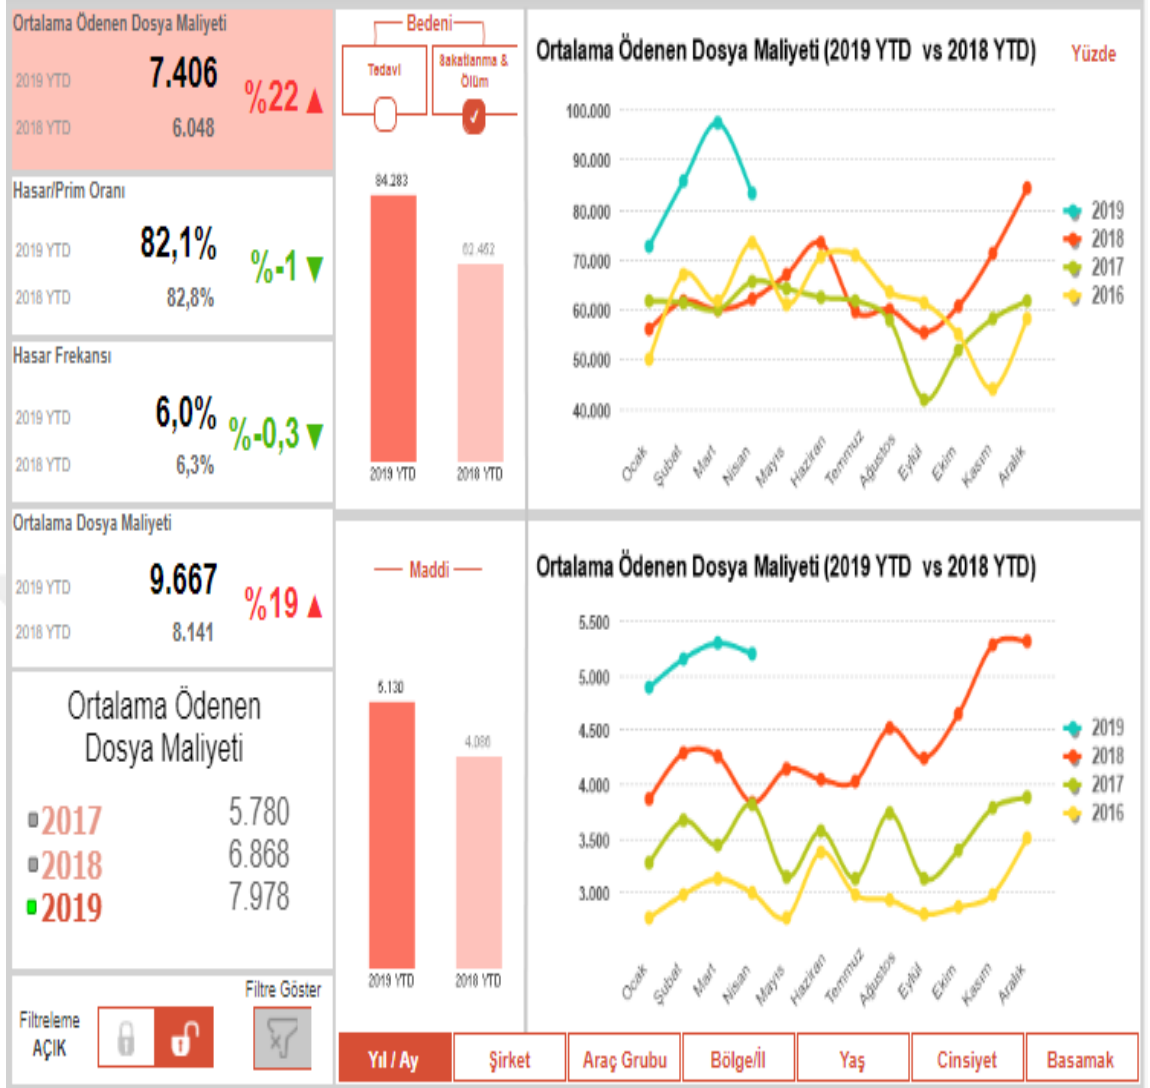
Ortalama Ödenen Dosya Maliyeti
2019 YTD 7.406
2018 YTD 6.048
%22 ▲

Hasar/Prim Oranı
2019 YTD 82,1%
2018 YTD 82,8%
%-1 ▼

Hasar Frekansı
2019 YTD 6,0%
2018 YTD 6,3%
%-0,3 ▼

Ortalama Dosya Maliyeti
2019 YTD 9.667
2018 YTD 8.141
%19 ▲

Ortalama Ödenen Dosya Maliyeti
2017 5.780
2018 6.868
2019 7.978

Filtreleme AÇIK
Filtre Göster

Bedeni
Tedavi
Sakatlanma & Ölüm
84.283
62.462
2019 YTD
2018 YTD

Maddi
5.130
4.086
2019 YTD
2018 YTD

Ortalama Ödenen Dosya Maliyeti (2019 YTD vs 2018 YTD)
Yüzde
100.000
90.000
80.000
70.000
60.000
50.000
40.000
Ocak Şubat Mart Nisan Mayıs Haziran Temmuz Ağustos Eylül Ekim Kasım Aralık
2019
2018
2017
2016

Ortalama Ödenen Dosya Maliyeti (2019 YTD vs 2018 YTD)
5.500
5.000
4.500
4.000
3.500
3.000
Ocak Şubat Mart Nisan Mayıs Haziran Temmuz Ağustos Eylül Ekim Kasım Aralık
2019
2018
2017
2016

Yıl / Ay | Şirket | Araç Grubu | Bölge/İl | Yaş | Cinsiyet | Basamak